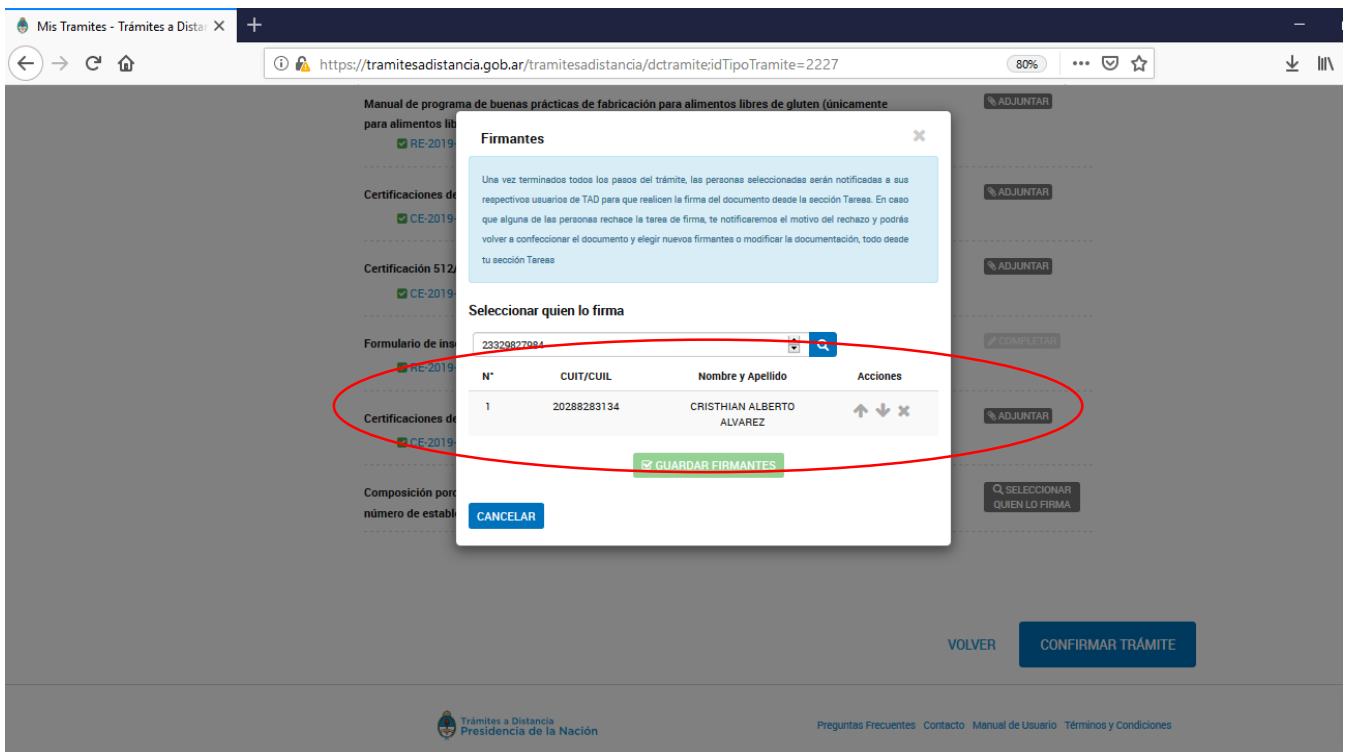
Mis Tramites - Trámites a Distar ×

https://tramitesadistancia.gob.ar/tramitesadistancia/dctramite;idTipoTramite=2227 80%

Manual de programa de buenas prácticas de fabricación para alimentos libres de gluten (únicamente para alimentos lib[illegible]
RE-2019-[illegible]
ADJUNTAR

Certificaciones de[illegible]
CE-2019-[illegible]
ADJUNTAR

Certificación 512/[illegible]
CE-2019-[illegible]
ADJUNTAR

Formulario de ins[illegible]
RE-2019-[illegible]
COMPLETAR

Certificaciones de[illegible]
CE-2019-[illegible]
ADJUNTAR

Composición porc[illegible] número de establ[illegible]
SELECCIONAR QUIEN LO FIRMA

Firmantes ×

Una vez terminados todos los pasos del trámite, las personas seleccionadas serán notificadas a sus respectivos usuarios de TAD para que realicen la firma del documento desde la sección Tareas. En caso que alguna de las personas rechace la tarea de firma, te notificaremos el motivo del rechazo y podrás volver a confeccionar el documento y elegir nuevos firmantes o modificar la documentación, todo desde tu sección Tareas

Seleccionar quien lo firma

23329827984

| N° | CUIT/CUIL | Nombre y Apellido | Acciones |
|---|---|---|---|
| 1 | 20288283134 | CRISTHIAN ALBERTO ALVAREZ | |

GUARDAR FIRMANTES

CANCELAR

VOLVER CONFIRMAR TRÁMITE

Trámites a Distancia
Presidencia de la Nación

Preguntas Frecuentes Contacto Manual de Usuario Términos y Condiciones